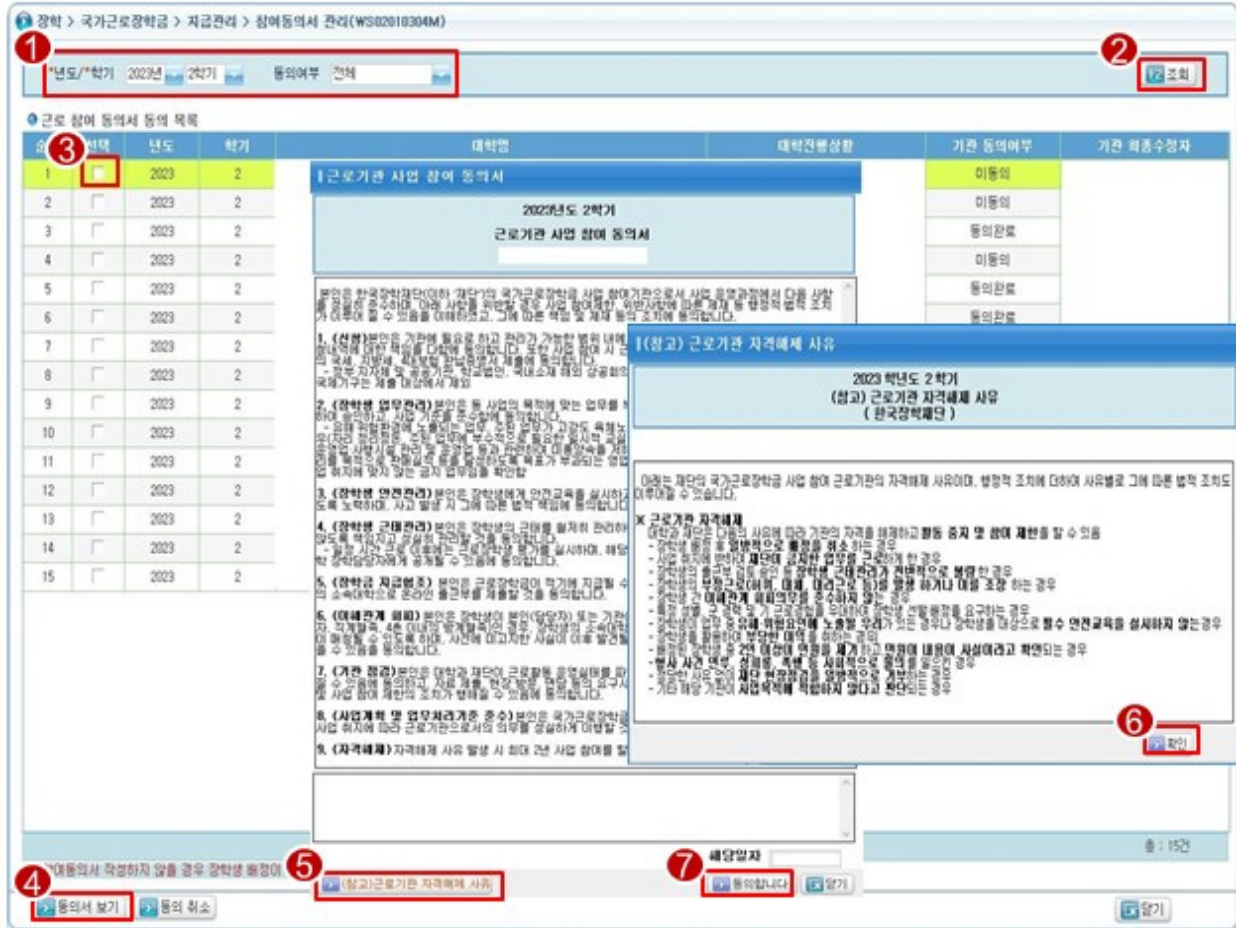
장학 > 국가근로장학금 > 지급관리 > 참여동의서 관리(WS02010304M)

1

*년도/*학기 2023년 2학기 동의여부 전체

2 조회

근로 참여 동의서 동의 목록

| 순 | 3 선택 | 년도 | 학기 | 대학명 | 대학진행상황 | 기관 동의여부 | 기관 최종수정자 |
|---|---|---|---|---|---|---|---|
| 1 | | 2023 | 2 | | | 미동의 | |
| 2 | | 2023 | 2 | | | 미동의 | |
| 3 | | 2023 | 2 | | | 동의완료 | |
| 4 | | 2023 | 2 | | | 미동의 | |
| 5 | | 2023 | 2 | | | 동의완료 | |
| 6 | | 2023 | 2 | | | 동의완료 | |
| 7 | | 2023 | 2 | | | | |
| 8 | | 2023 | 2 | | | | |
| 9 | | 2023 | 2 | | | | |
| 10 | | 2023 | 2 | | | | |
| 11 | | 2023 | 2 | | | | |
| 12 | | 2023 | 2 | | | | |
| 13 | | 2023 | 2 | | | | |
| 14 | | 2023 | 2 | | | | |
| 15 | | 2023 | 2 | | | | |

근로기관 사업 참여 동의서

2023년도 2학기
근로기관 사업 참여 동의서

본인은 한국장학재단(이하 '재단')의 국가근로장학금 사업 참여기관으로서 사업 운영과정에서 다음 사항을 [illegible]

1. (선정) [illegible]
2. (장학생 업무관리) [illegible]
3. (장학생 안전관리) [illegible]
4. (장학생 근태관리) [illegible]
5. (장학금 지급분류) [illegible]
6. (이해관계 회피) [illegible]
7. (기관 점검) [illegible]
8. (사업계획 및 업무처리기준 준수) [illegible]
9. (자격해제) 자격해제 사유 발생 시 최대 2년 사업 참여를 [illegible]

(참고) 근로기관 자격해제 사유

2023 학년도 2학기
(참고) 근로기관 자격해제 사유
( 한국장학재단 )

아래는 재단의 국가근로장학금 사업 참여 근로기관의 자격해제 사유이며, 행정적 조치에 더하여 사유별로 그에 따른 법적 조치도 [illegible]

※ 근로기관 자격해제
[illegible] 활동 중지 및 참여 제한을 할 수 있음
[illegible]

6 확인

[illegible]여동의서 작성하지 않을 경우 장학생 배정이 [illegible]

5 (참고)근로기관 자격해제 사유

해당일자

7 동의합니다 닫기

총 : 15건

4 동의서 보기 동의 취소

닫기